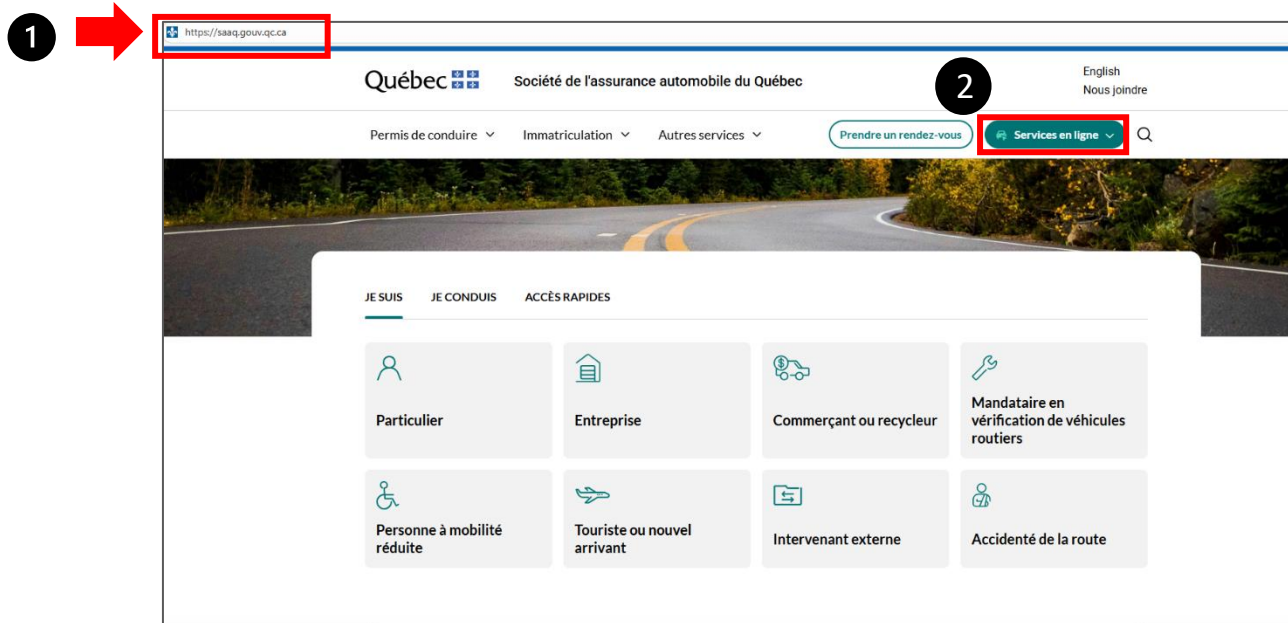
1

https://saaq.gouv.qc.ca

Québec

Société de l'assurance automobile du Québec

English

Nous joindre

2

Permis de conduire

Immatriculation

Autres services

Prendre un rendez-vous

Services en ligne

JE SUIS

JE CONDUIS

ACCÈS RAPIDES

Particulier

Entreprise

Commerçant ou recycleur

Mandataire en vérification de véhicules routiers

Personne à mobilité réduite

Touriste ou nouvel arrivant

Intervenant externe

Accidenté de la route